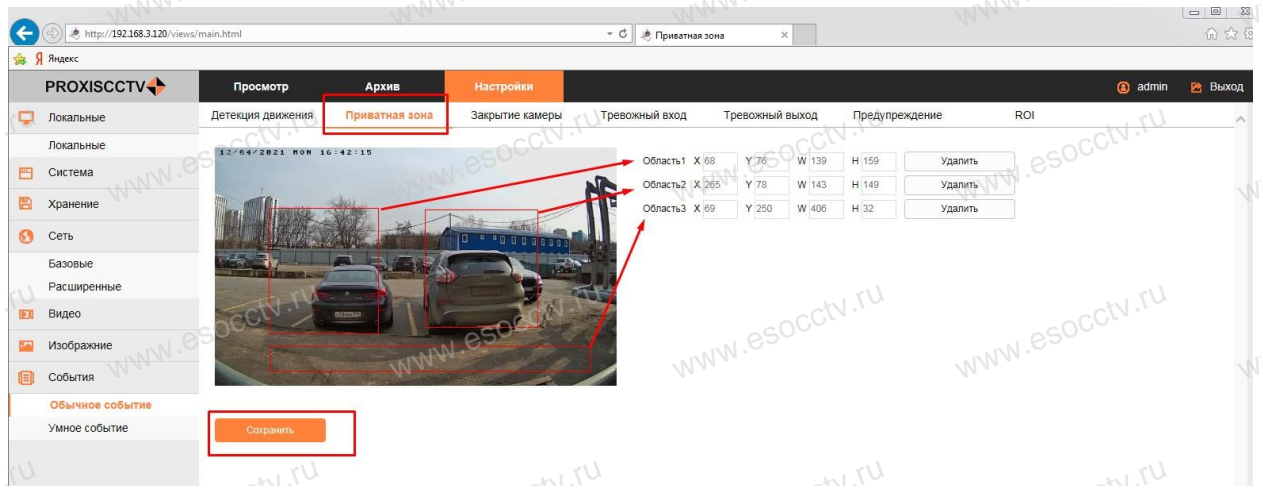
http://192.168.3.120/views/main.html

Приватная зона

Яндекс

PROXISCCTV

Просмотр

Архив

Настройки

admin

Выход

Локальные

Локальные

Система

Хранение

Сеть

Базовые

Расширенные

Видео

Изображние

События

Обычное событие

Умное событие

Детекция движения

Приватная зона

Закрытие камеры

Тревожный вход

Тревожный выход

Предупреждение

ROI

12/04/2021 MON 16:42:15

| | | | | | |
|---|---|---|---|---|---|
| Область1 | X 68 | Y 76 | W 139 | H 159 | Удалить |
| Область2 | X 265 | Y 78 | W 143 | H 149 | Удалить |
| Область3 | X 69 | Y 250 | W 406 | H 32 | Удалить |

Сохранить

www.esocctv.ru